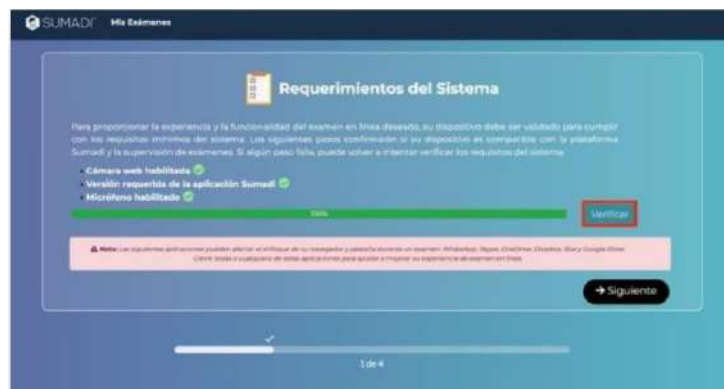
SUMADI Mis Exámenes

Requerimientos del Sistema

Para proporcionar la experiencia y la funcionalidad del examen en línea deseada, su dispositivo debe ser validado para cumplir con los requisitos mínimos del sistema. Los siguientes pasos confirmarán si su dispositivo es compatible con la plataforma Sumadi y la supervisión de exámenes. Si algún paso falla, puede volver a intentar verificar los requisitos del sistema.

- Cámara web habilitada
- Versión requerida de la aplicación Sumadi
- Micrófono habilitado

100%

Verificar

Nota: Las siguientes aplicaciones pueden afectar el enfoque de su navegador y pestaña durante un examen: WhatsApp, Skype, OneDrive, Dropbox, Box y Google Drive. Cierre todas o cualquiera de estas aplicaciones para ayudar a mejorar su experiencia de examen en línea.

Siguiente

1 de 4